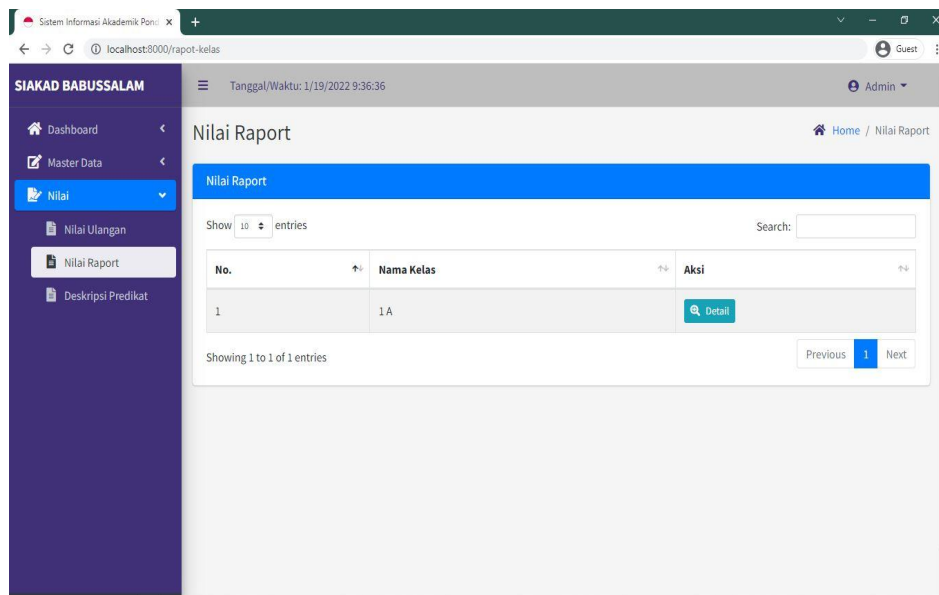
Sistem Informasi Akademik Pond ×
localhost:8000/rapot-kelas
Guest

SIAKAD BABUSSALAM
Tanggal/Waktu: 1/19/2022 9:36:36
Admin

Dashboard
Master Data
Nilai
Nilai Ulangan
Nilai Raport
Deskripsi Predikat

Nilai Raport
Home / Nilai Raport

Nilai Raport

Show 10 entries
Search:

| No. | Nama Kelas | Aksi |
|---|---|---|
| 1 | 1 A | Detail |

Showing 1 to 1 of 1 entries
Previous 1 Next